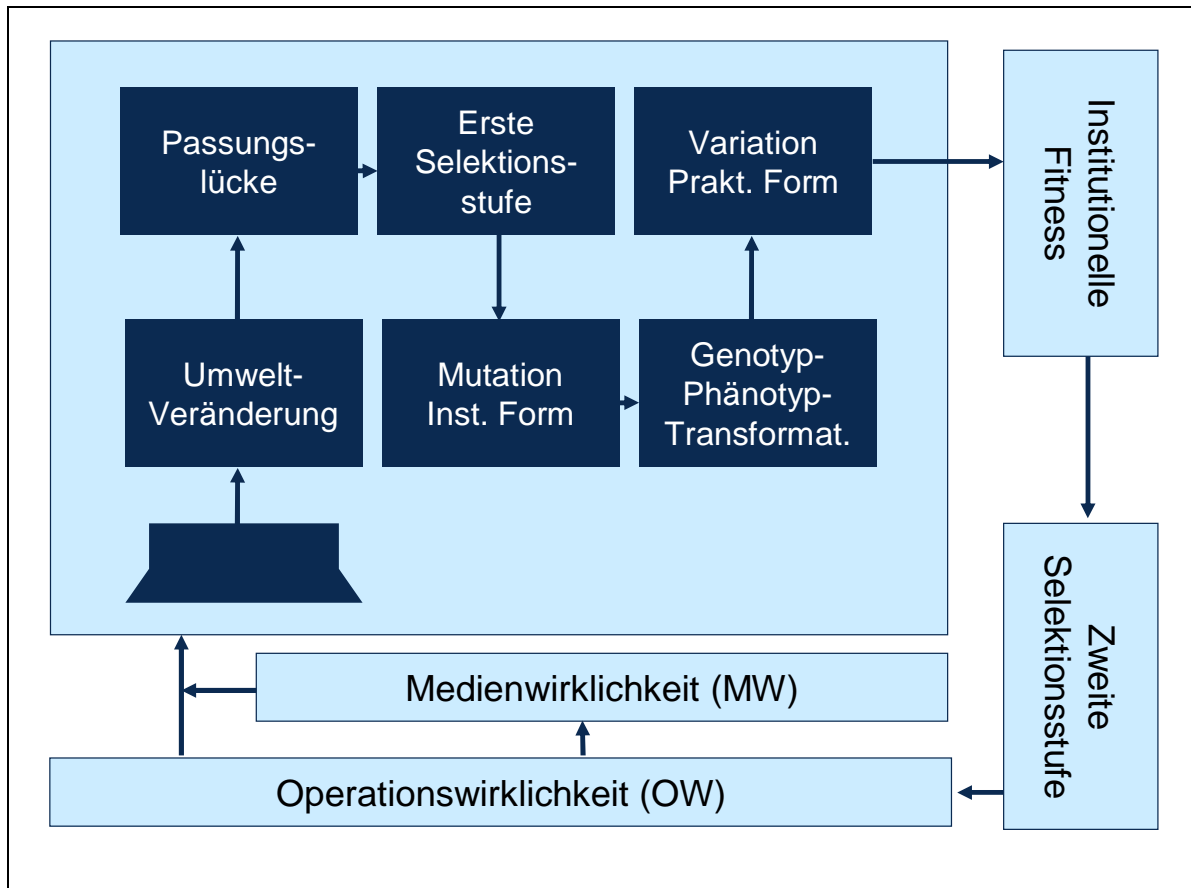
Passungslücke

Erste Selektionsstufe

Variation Prakt. Form

Institutionelle Fitness

Umwelt-Veränderung

Mutation Inst. Form

Genotyp-Phänotyp-Transformat.

Zweite Selektionsstufe

Medienwirklichkeit (MW)

Operationswirklichkeit (OW)